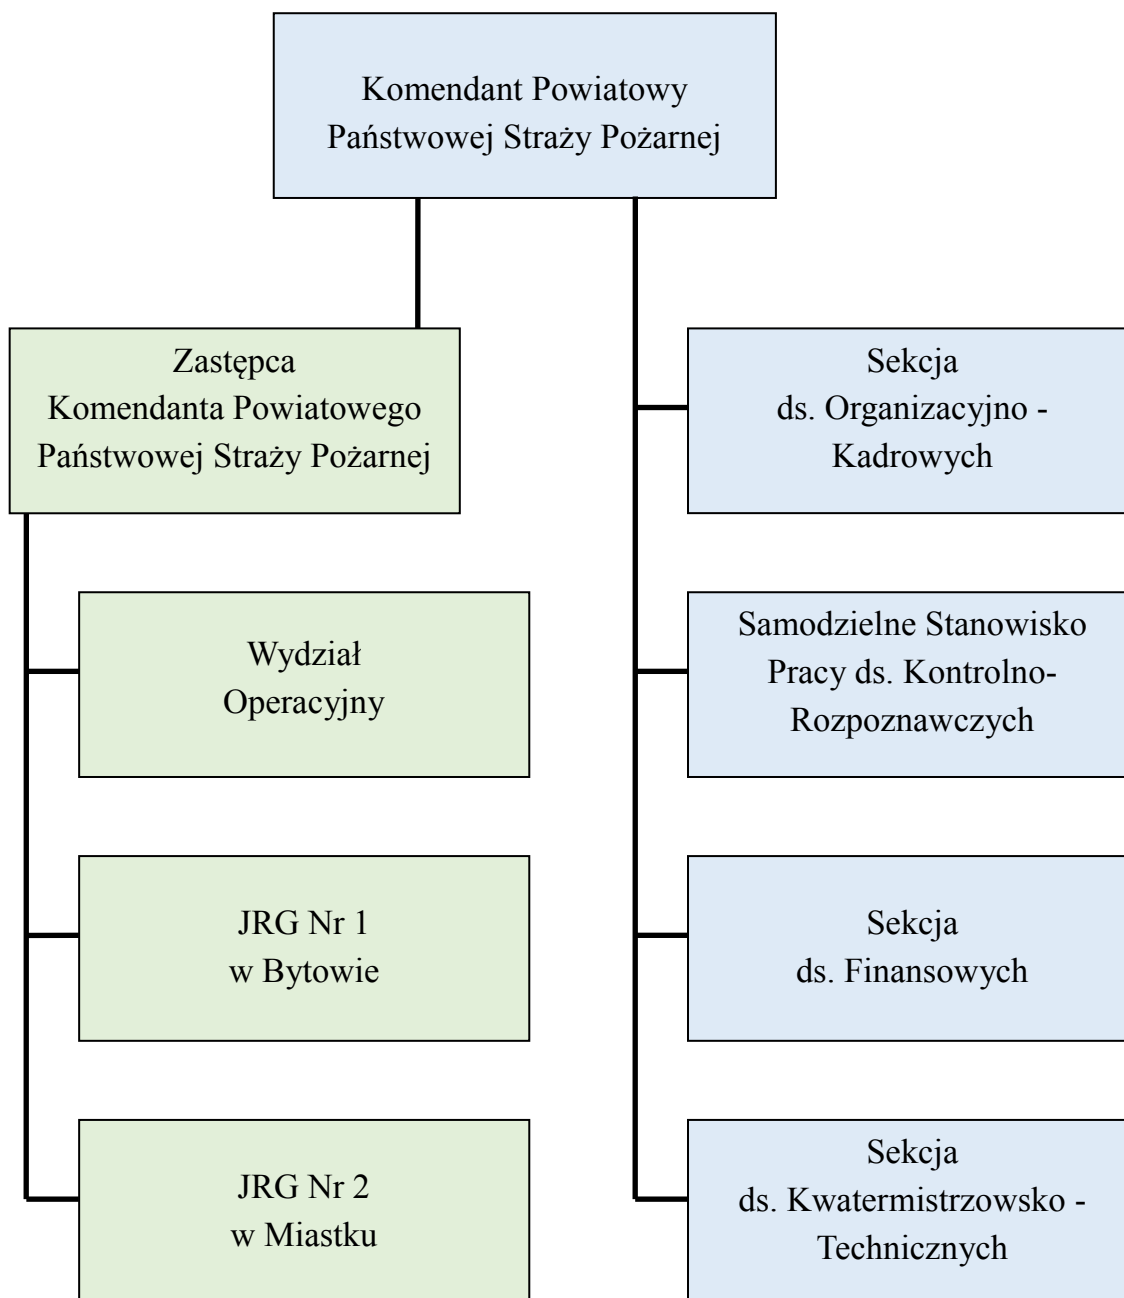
Komendant Powiatowy
Państwowej Straży Pożarnej

Zastępca
Komendanta Powiatowego
Państwowej Straży Pożarnej

Wydział
Operacyjny

JRG Nr 1
w Bytowie

JRG Nr 2
w Miastku

Sekcja
ds. Organizacyjno - Kadrowych

Samodzielne Stanowisko Pracy ds. Kontrolno-Rozpoznawczych

Sekcja
ds. Finansowych

Sekcja
ds. Kwatermistrzowsko - Technicznych